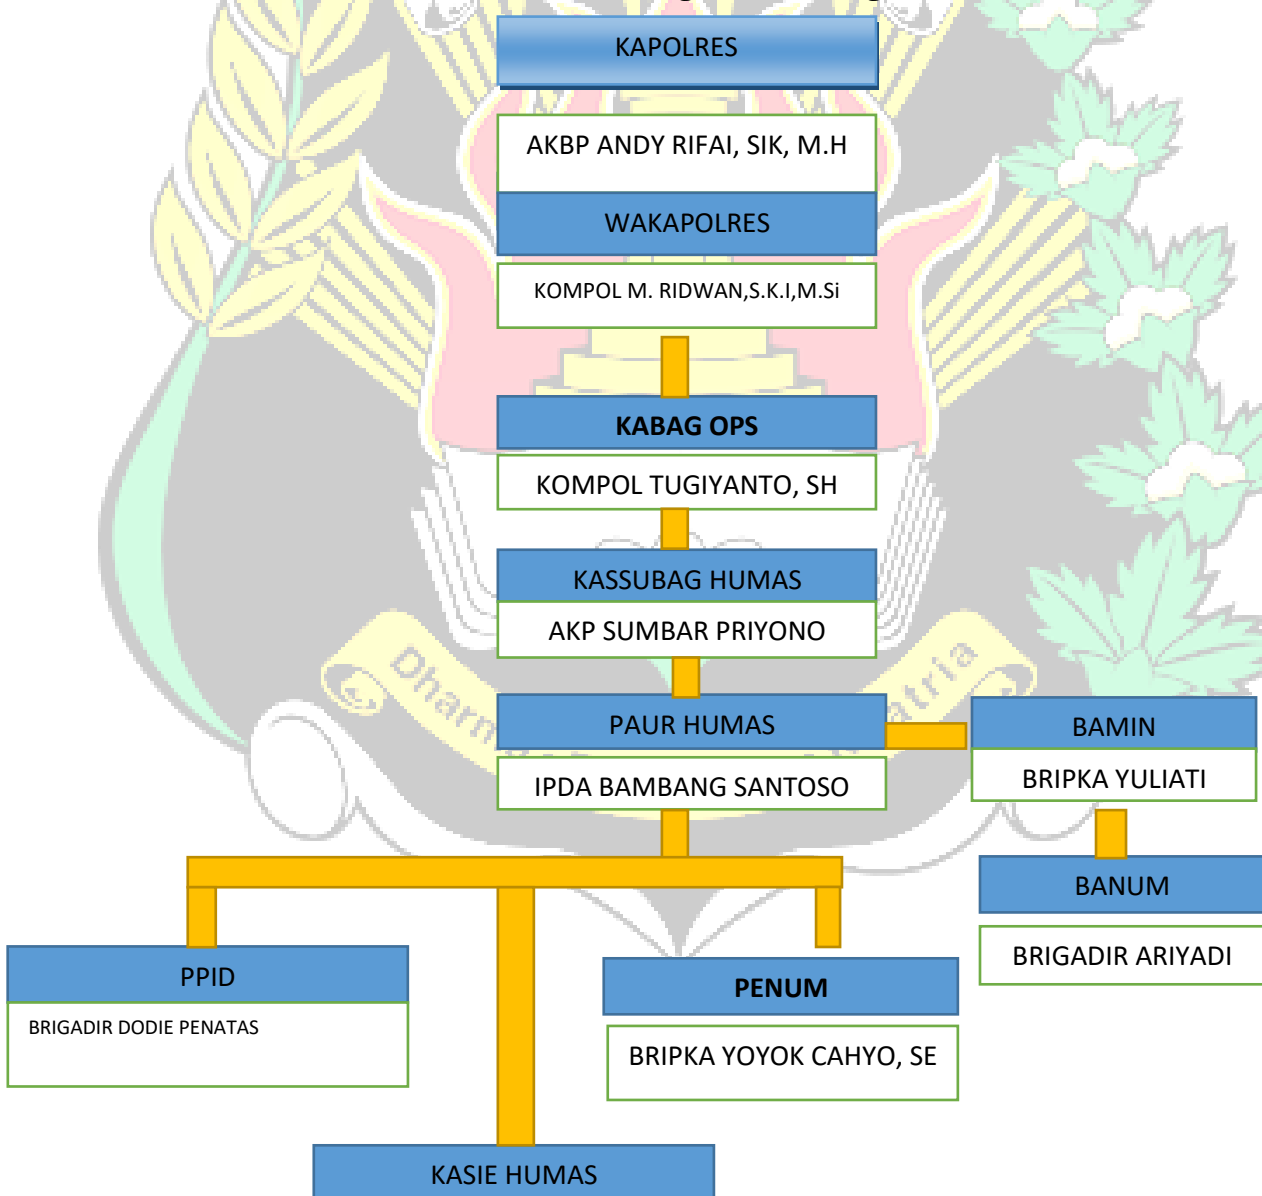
KAPOLRES

AKBP ANDY RIFAI, SIK, M.H

WAKAPOLRES

KOMPOL M. RIDWAN,S.K.I,M.Si

**KABAG OPS**

KOMPOL TUGIYANTO, SH

KASSUBAG HUMAS

AKP SUMBAR PRIYONO

PAUR HUMAS

IPDA BAMBANG SANTOSO

BAMIN

BRIPKA YULIATI

BANUM

BRIGADIR ARIYADI

PPID

BRIGADIR DODIE PENATAS

**PENUM**

BRIPKA YOYOK CAHYO, SE

KASIE HUMAS

Dharma ... atria